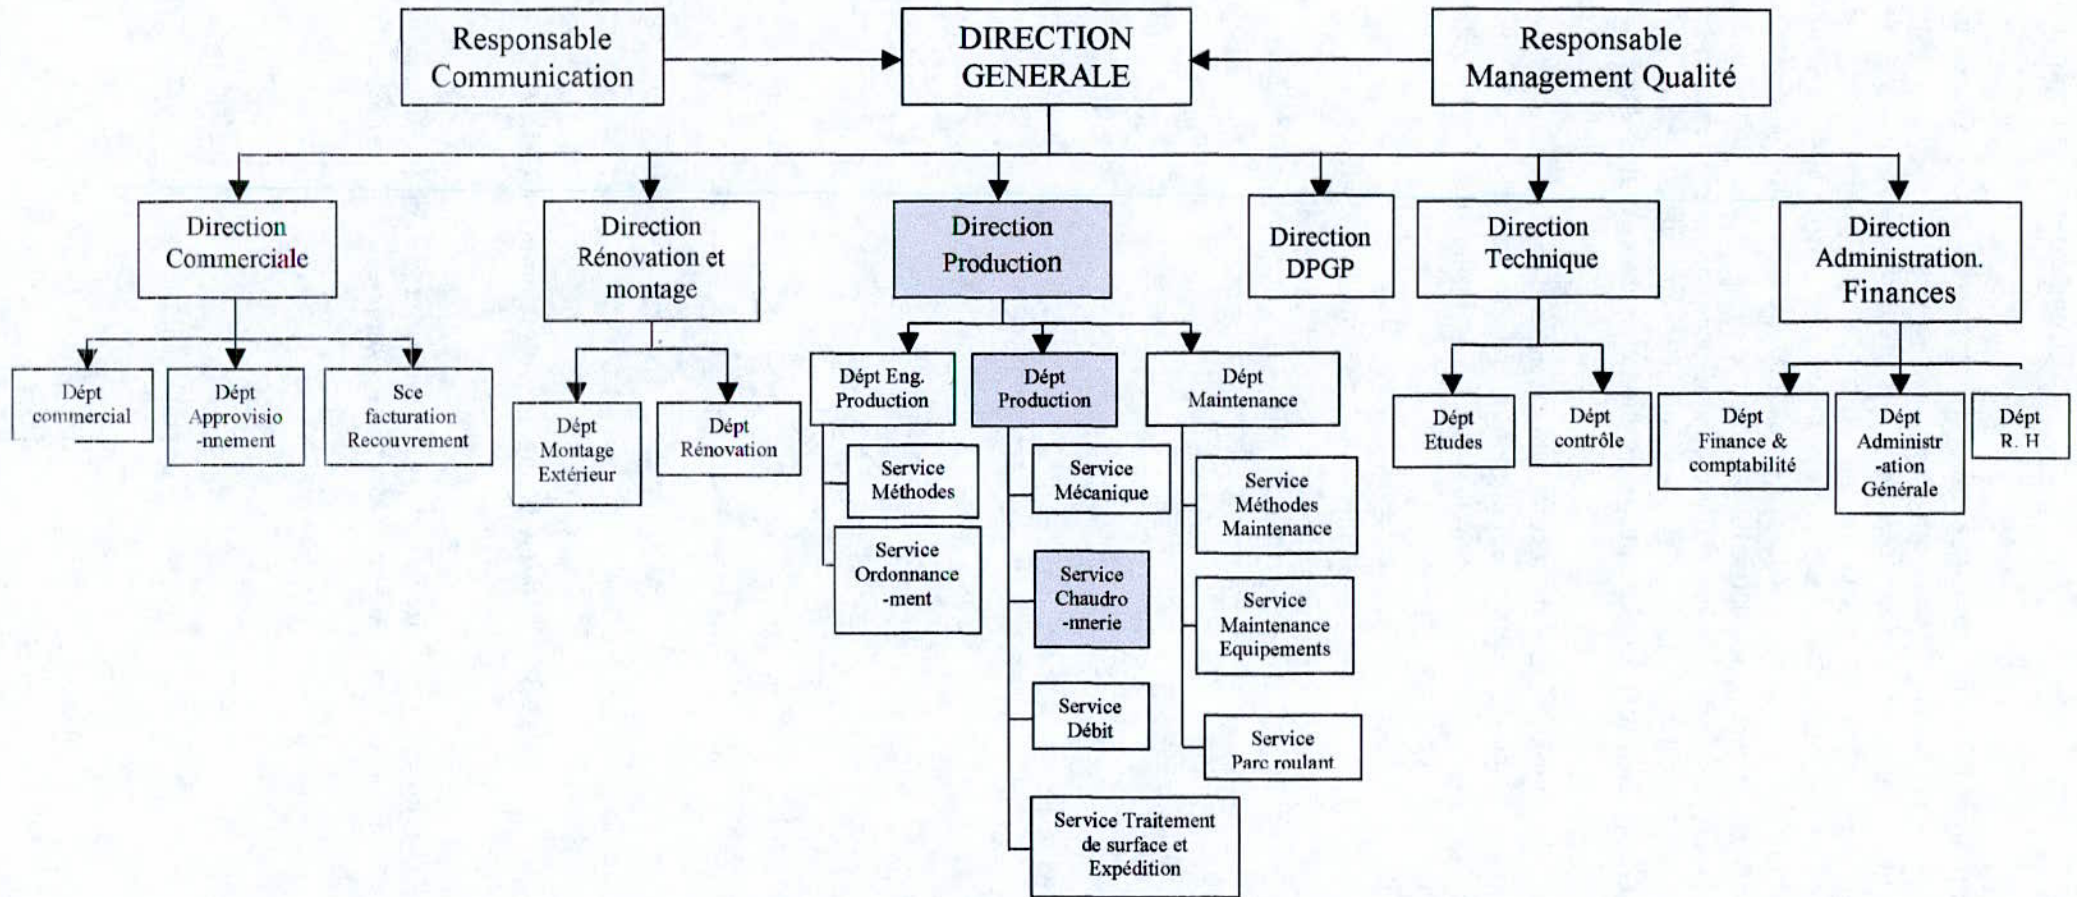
Responsable Communication

DIRECTION GENERALE

Responsable Management Qualité

Direction Commerciale

Direction Rénovation et montage

Direction Production

Direction DPGP

Direction Technique

Direction Administration. Finances

Dépt commercial

Dépt Approvisio -nnement

Sce facturation Recouvrement

Dépt Montage Extérieur

Dépt Rénovation

Dépt Eng. Production

Dépt Production

Dépt Maintenance

Service Méthodes

Service Ordonnance -ment

Service Mécanique

Service Chaudro -nnerie

Service Débit

Service Traitement de surface et Expédition

Service Méthodes Maintenance

Service Maintenance Equipements

Service Parc roulant

Dépt Etudes

Dépt contrôle

Dépt Finance & comptabilité

Dépt Administr -ation Générale

Dépt R. H